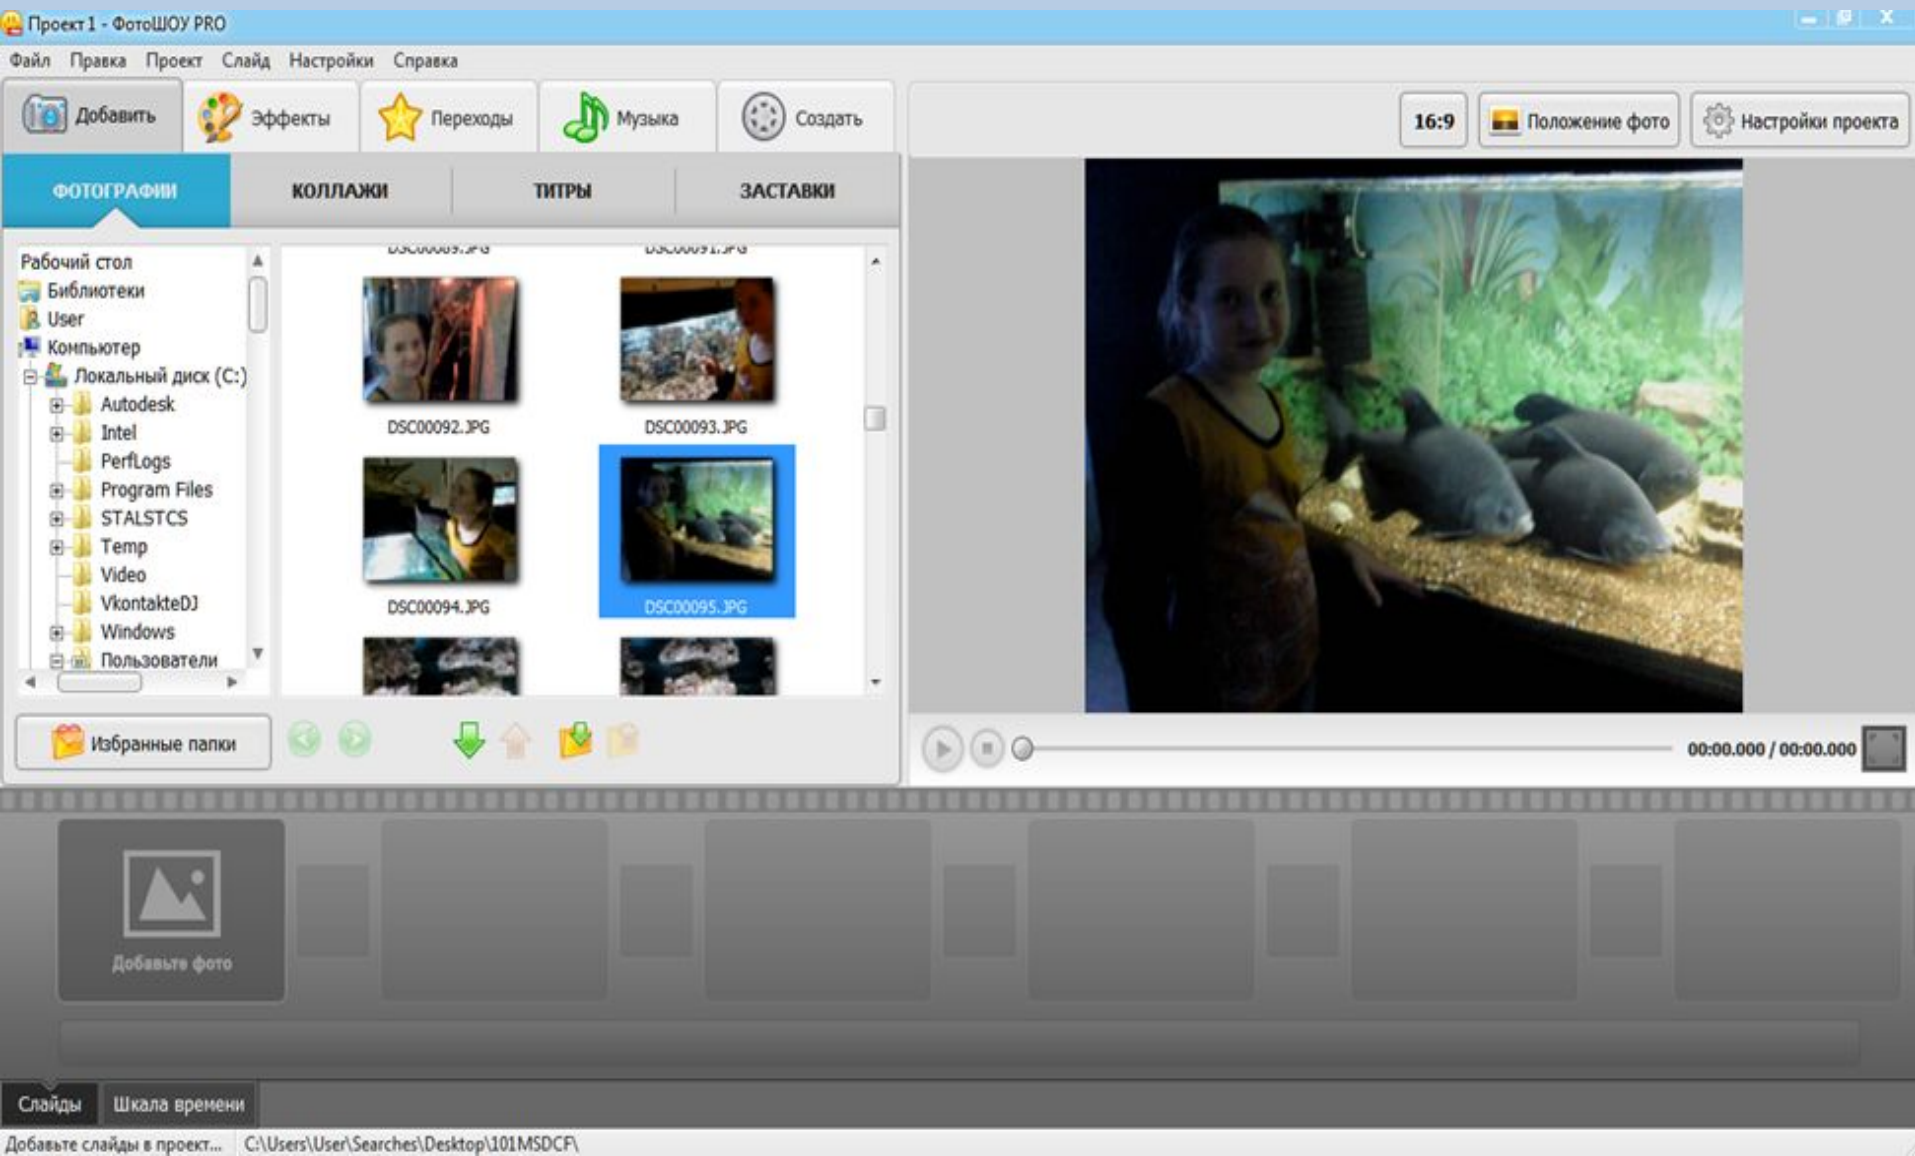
Проект 1 - ФотоШОУ PRO

Файл Правка Проект Слайд Настройки Справка

Добавить Эффекты Переходы Музыка Создать

16:9 Положение фото Настройки проекта

ФОТОГРАФИИ КОЛЛАЖИ ТИТРЫ ЗАСТАВКИ

Рабочий стол
Библиотеки
User
Компьютер
Локальный диск (C:)
Autodesk
Intel
PerfLogs
Program Files
STALSTCS
Temp
Video
VkontakteDJ
Windows
Пользователи

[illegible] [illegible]
DSC00092.JPG DSC00093.JPG
DSC00094.JPG DSC00095.JPG

Избранные папки

00:00.000 / 00:00.000

Добавьте фото

Слайды Шкала времени

Добавьте слайды в проект... C:\Users\User\Searches\Desktop\101MSDCF\